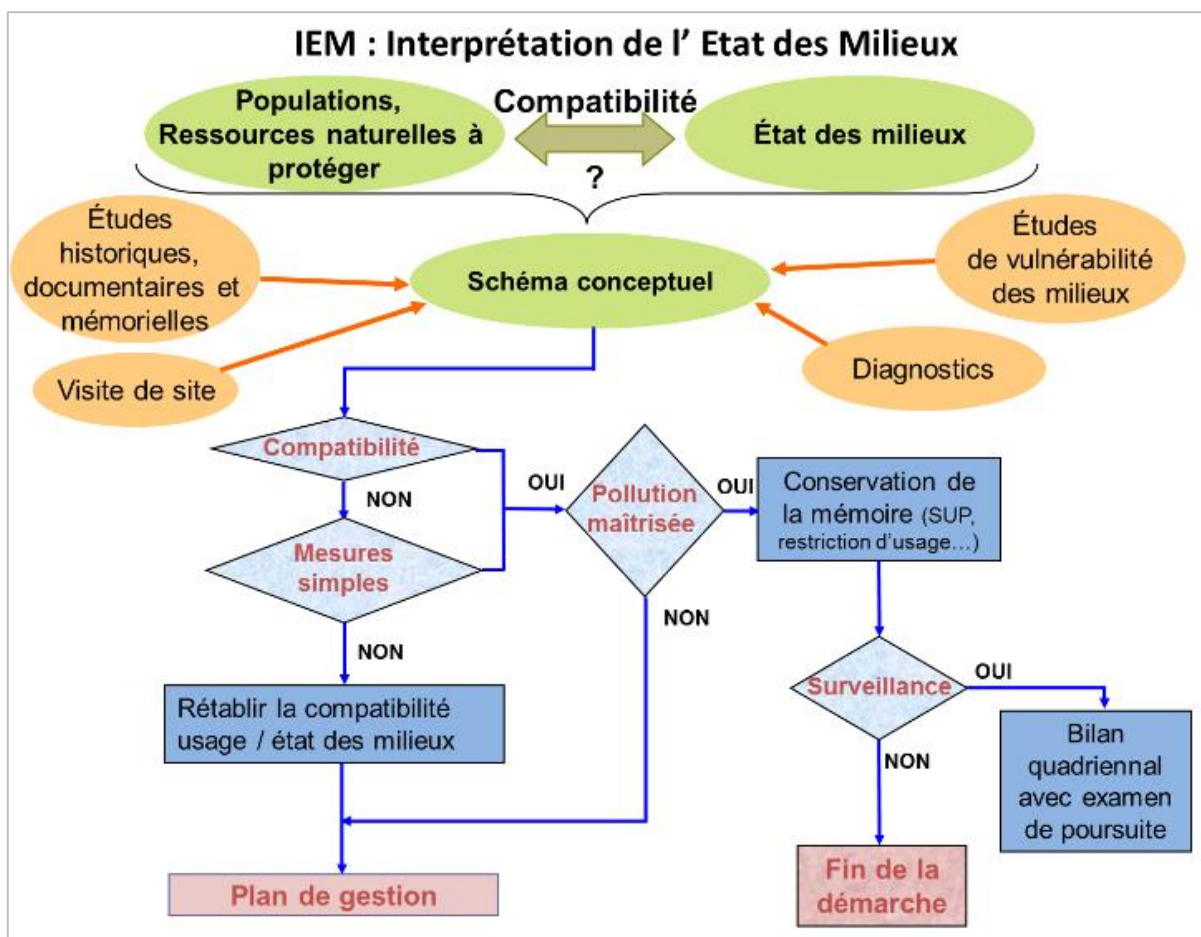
IEM : Interprétation de l' Etat des Milieux

Populations, Ressources naturelles à protéger

Compatibilité

État des milieux

?

Études historiques, documentaires et mémorielles

Schéma conceptuel

Études de vulnérabilité des milieux

Visite de site

Diagnostics

Compatibilité

NON

OUI

Pollution maîtrisée

OUI

Conservation de la mémoire (SUP, restriction d'usage…)

Mesures simples

NON

NON

Rétablir la compatibilité usage / état des milieux

Surveillance

OUI

NON

Bilan quadriennal avec examen de poursuite

Plan de gestion

Fin de la démarche